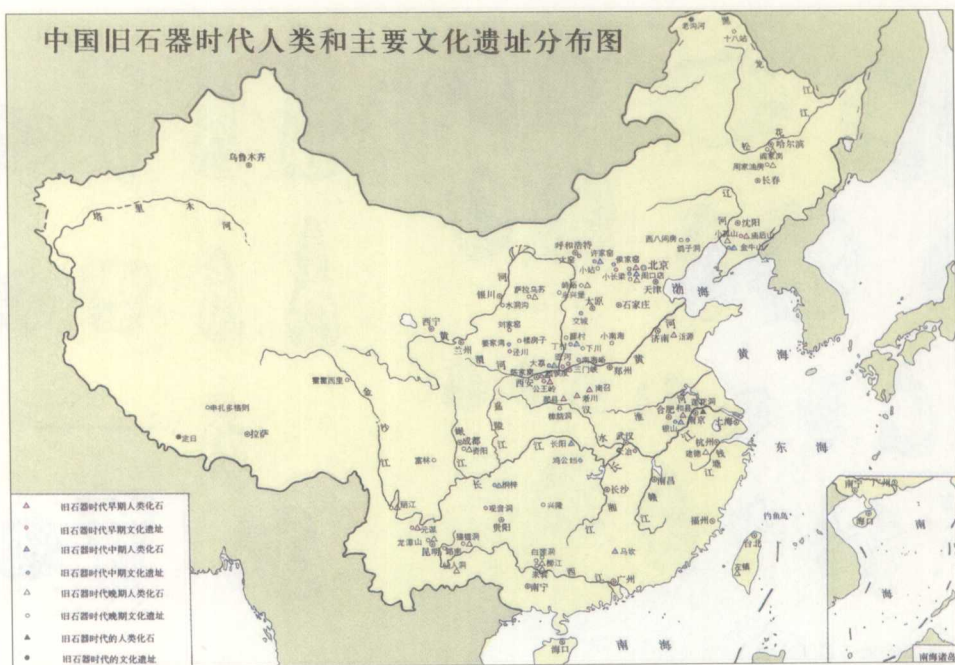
中国旧石器时代人类和主要文化遗址分布图

乌鲁木齐
塔里木河
呼和浩特
银川
西宁
兰州
西安
成都
贵阳
昆明
南宁
广州
长沙
武汉
南京
杭州
合肥
郑州
济南
太原
石家庄
北京
天津
沈阳
长春
哈尔滨
拉萨
定日
申扎多格则
富林
元谋
黄河
长江
渤海
黄海
东海
南海
海口
台湾
南海诸岛

△ 旧石器时代早期人类化石
○ 旧石器时代早期文化遗址
△ 旧石器时代中期人类化石
○ 旧石器时代中期文化遗址
△ 旧石器时代晚期人类化石
○ 旧石器时代晚期文化遗址
▲ 旧石器时代的人类化石
● 旧石器时代的文化遗址